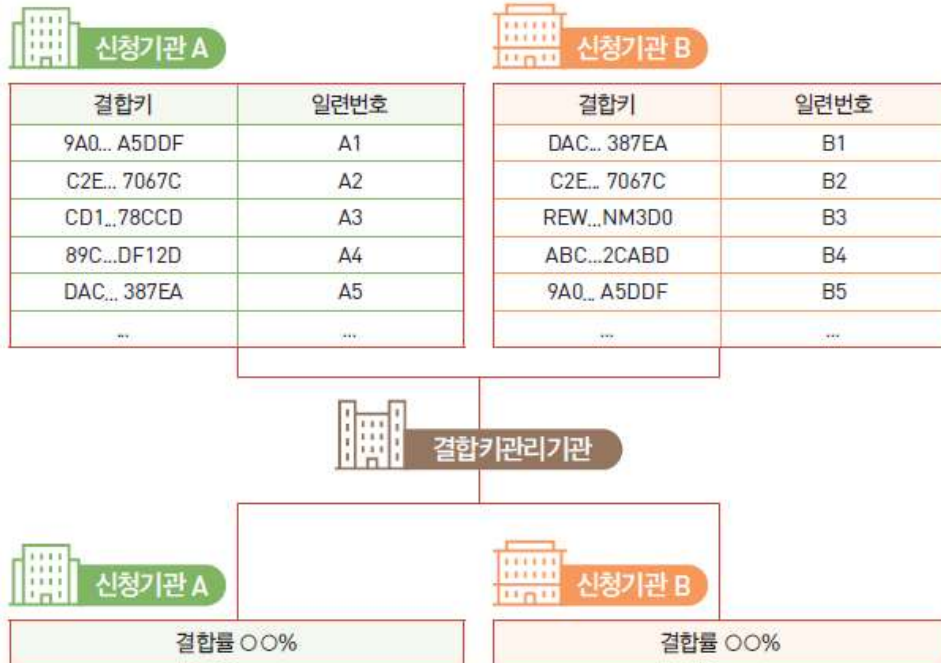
신청기관 A

| 결합키 | 일련번호 |
|---|---|
| 9A0... A5DDF | A1 |
| C2E... 7067C | A2 |
| CD1...78CCD | A3 |
| 89C...DF12D | A4 |
| DAC... 387EA | A5 |
| ... | ... |

신청기관 B

| 결합키 | 일련번호 |
|---|---|
| DAC... 387EA | B1 |
| C2E... 7067C | B2 |
| REW...NM3D0 | B3 |
| ABC...2CABD | B4 |
| 9A0... A5DDF | B5 |
| ... | ... |

결합키관리기관

신청기관 A

결합률 ○○%

신청기관 B

결합률 ○○%